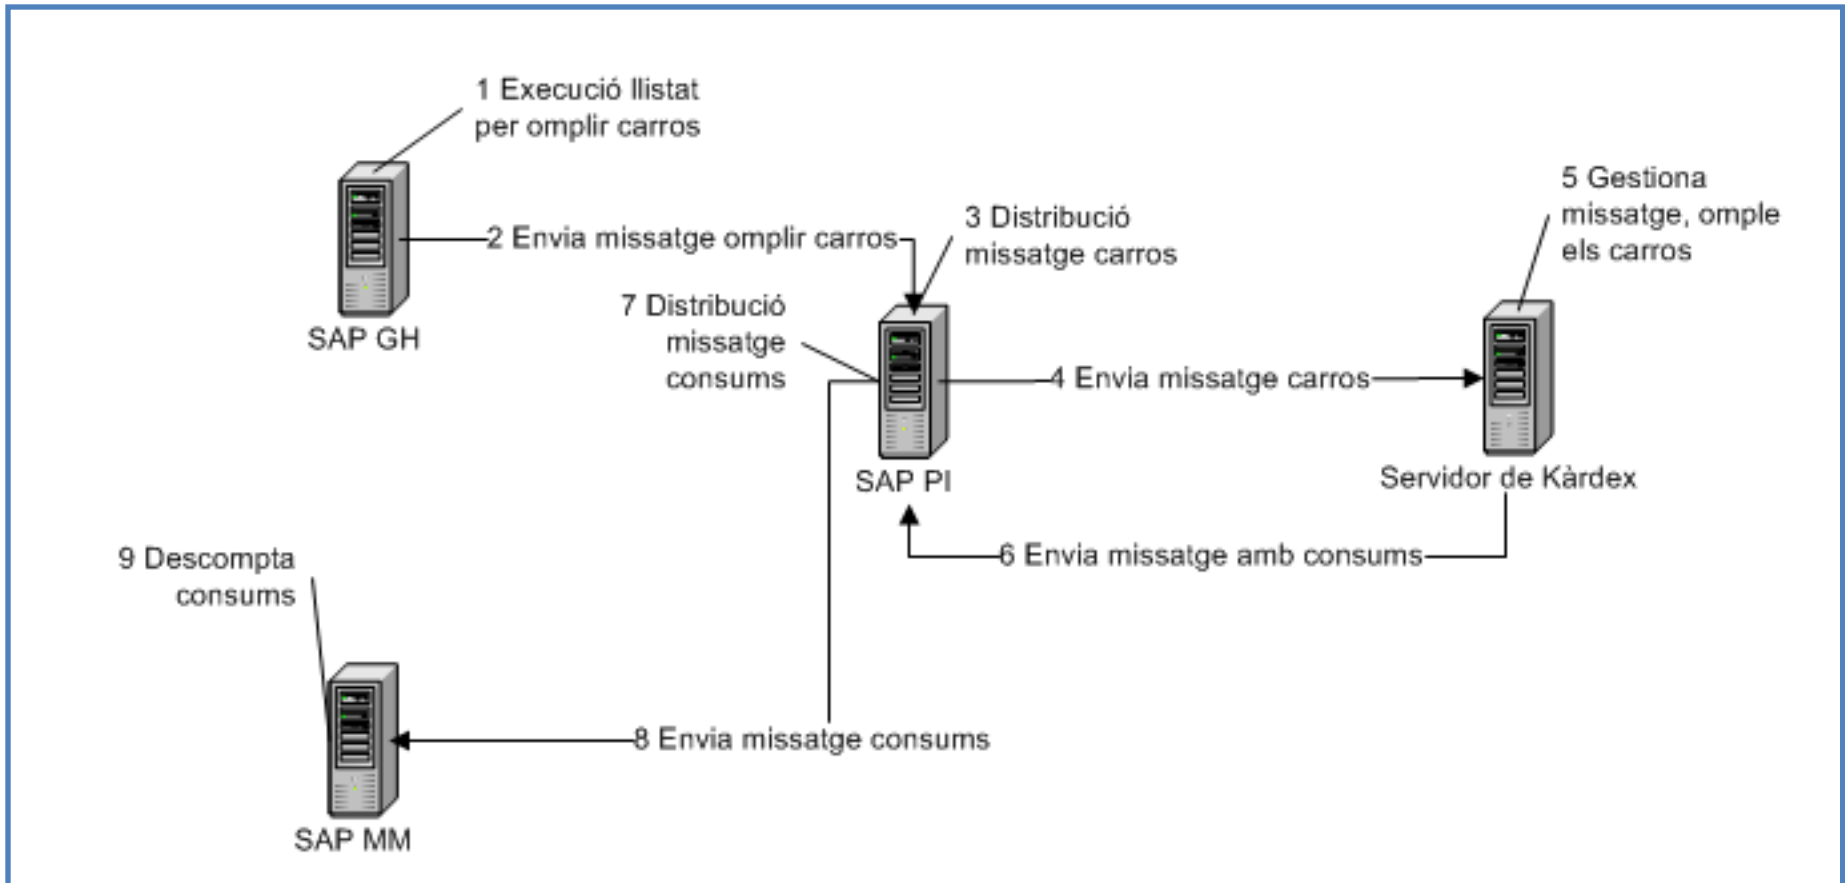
1 Execució llistat per omplir carros

SAP GH

2 Envia missatge omplir carros

3 Distribució missatge carros

5 Gestiona missatge, omple els carros

7 Distribució missatge consums

SAP PI

4 Envia missatge carros

Servidor de Kàrdex

6 Envia missatge amb consums

9 Descompta consums

8 Envia missatge consums

SAP MM